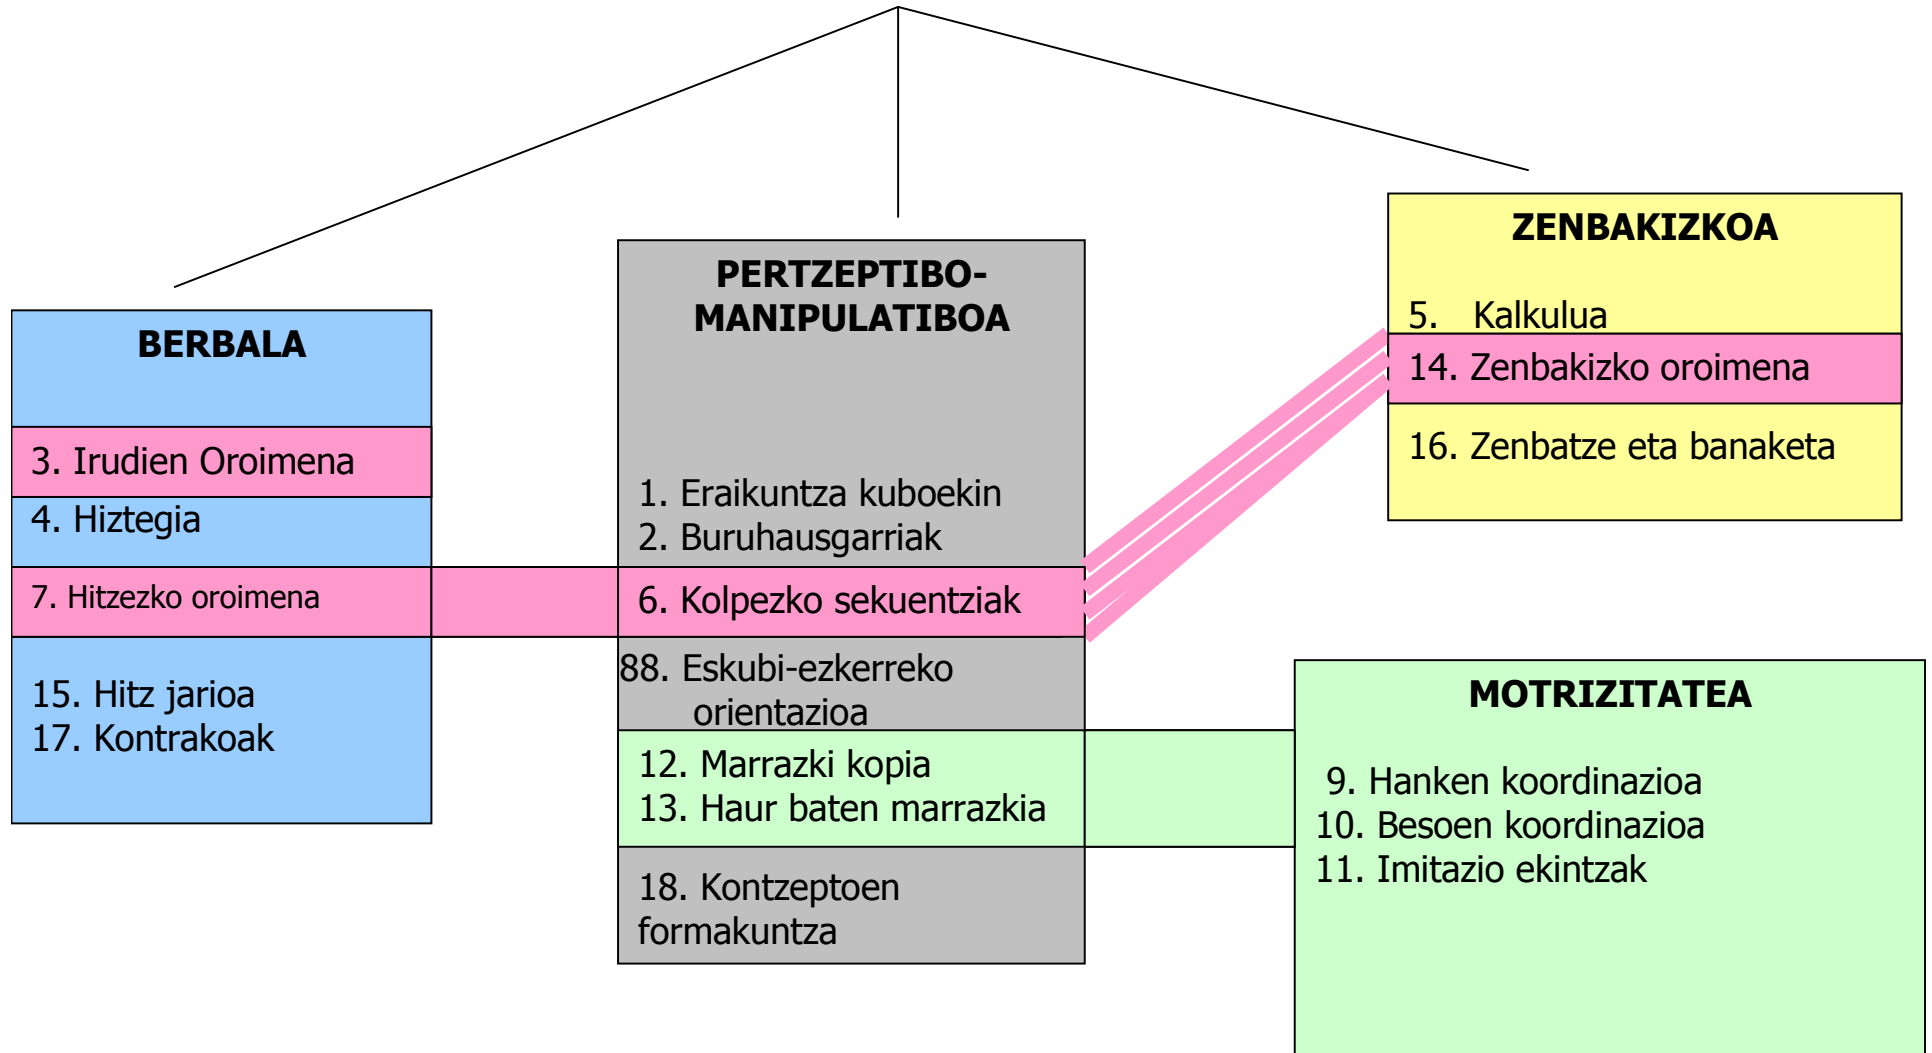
BERBALA

3. Irudien Oroimena
4. Hiztegia
7. Hitzezko oroimena
15. Hitz jarioa
17. Kontrakoak

PERTZEPTIBO-MANIPULATIBOA

1. Eraikuntza kuboekin
2. Buruhausgarriak
6. Kolpezko sekuentziak
88. Eskubi-ezkerreko orientazioa
12. Marrazki kopia
13. Haur baten marrazkia
18. Kontzeptoen formakuntza

ZENBAKIZKOA

5. Kalkulua
14. Zenbakizko oroimena
16. Zenbatze eta banaketa

MOTRIZITATEA

9. Hanken koordinazioa
10. Besoen koordinazioa
11. Imitazio ekintzak